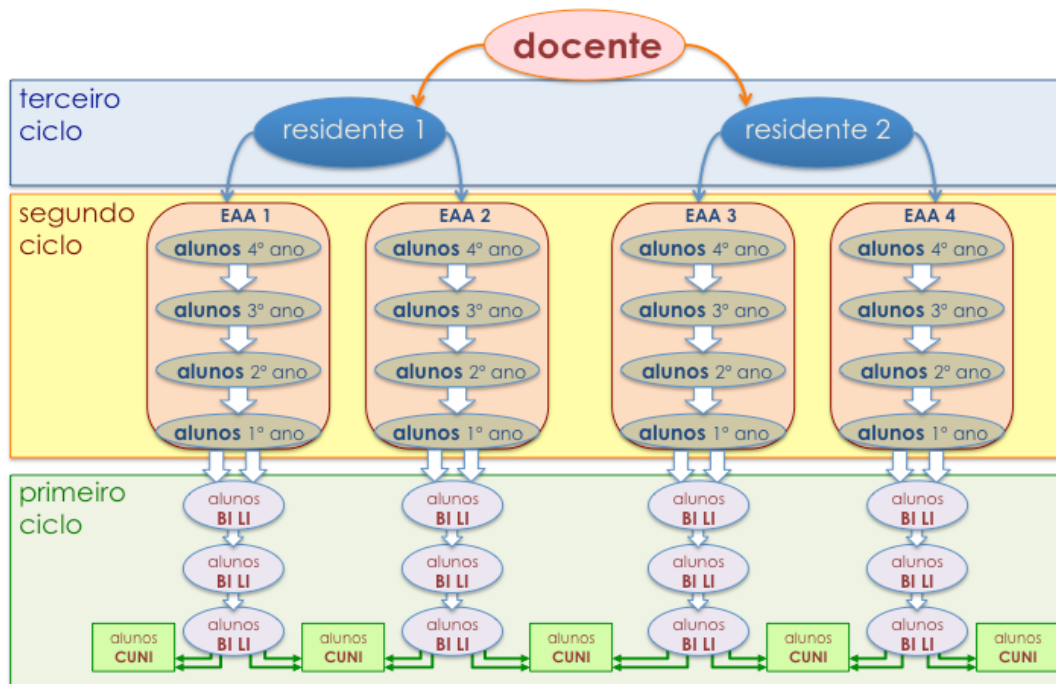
docente

terceiro ciclo

residente 1

residente 2

segundo ciclo

EAA 1
alunos 4° ano
alunos 3° ano
alunos 2° ano
alunos 1° ano

EAA 2
alunos 4° ano
alunos 3° ano
alunos 2° ano
alunos 1° ano

EAA 3
alunos 4° ano
alunos 3° ano
alunos 2° ano
alunos 1° ano

EAA 4
alunos 4° ano
alunos 3° ano
alunos 2° ano
alunos 1° ano

primeiro ciclo

alunos BI LI
alunos BI LI
alunos BI LI

alunos BI LI
alunos BI LI
alunos BI LI

alunos BI LI
alunos BI LI
alunos BI LI

alunos BI LI
alunos BI LI
alunos BI LI

alunos CUNI
alunos CUNI
alunos CUNI
alunos CUNI
alunos CUNI